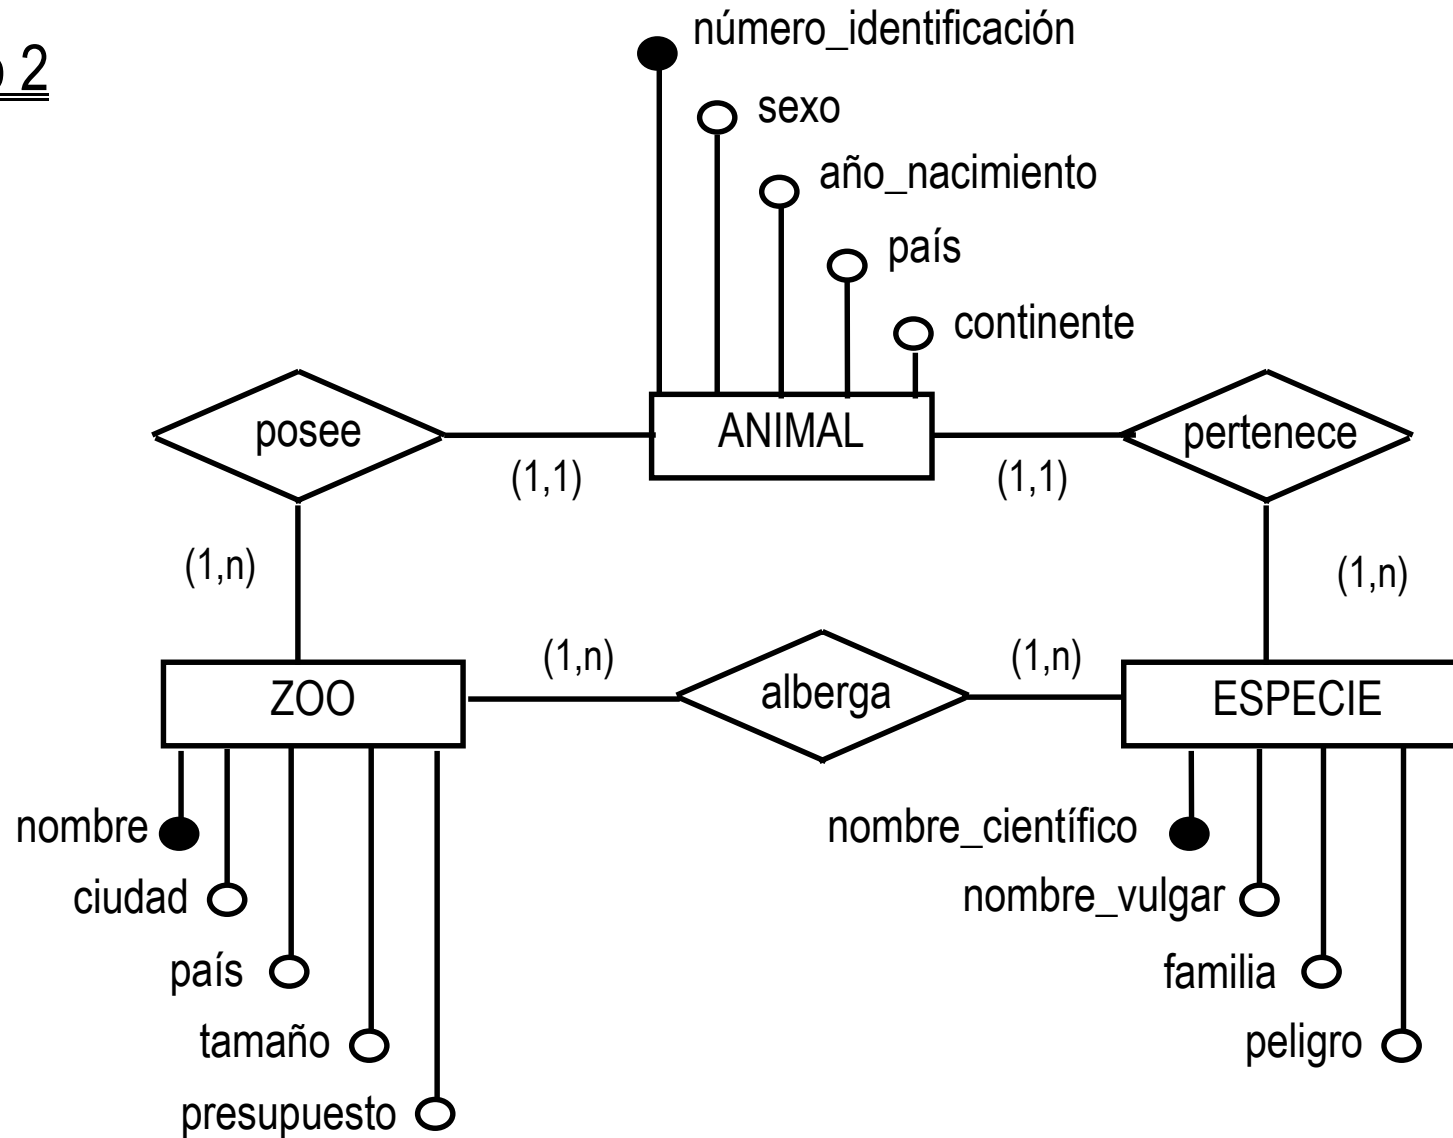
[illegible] 2

número_identificación
sexo
año_nacimiento
país
continente

posee
ANIMAL
pertenece
(1,1)
(1,1)
(1,n)
(1,n)
(1,n)
(1,n)

ZOO
alberga
ESPECIE

nombre
ciudad
país
tamaño
presupuesto

nombre_científico
nombre_vulgar
familia
peligro